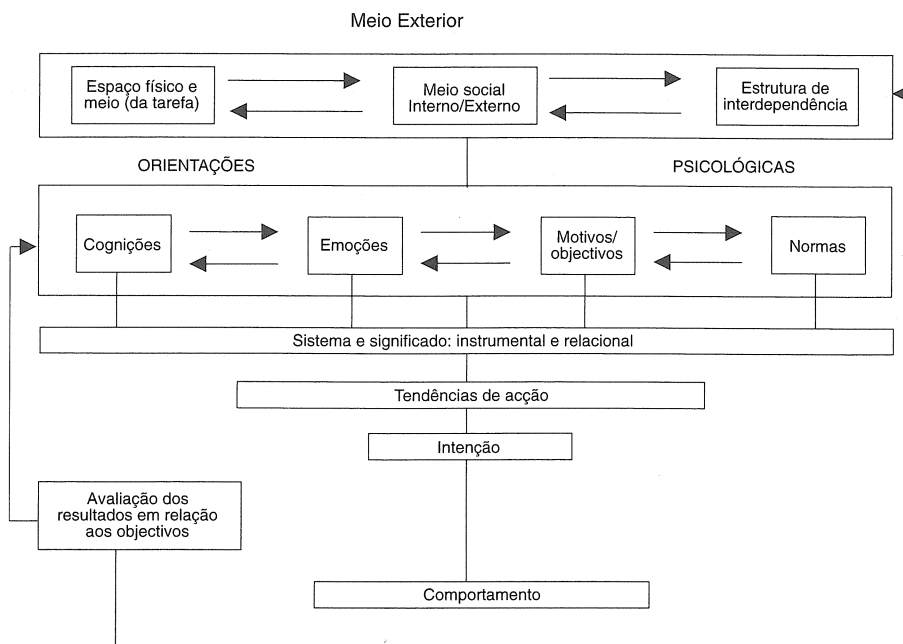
Meio Exterior

Espaço físico e meio (da tarefa)

Meio social Interno/Externo

Estrutura de interdependência

ORIENTAÇÕES

PSICOLÓGICAS

Cognições

Emoções

Motivos/ objectivos

Normas

Sistema e significado: instrumental e relacional

Tendências de acção

Intenção

Avaliação dos resultados em relação aos objectivos

Comportamento